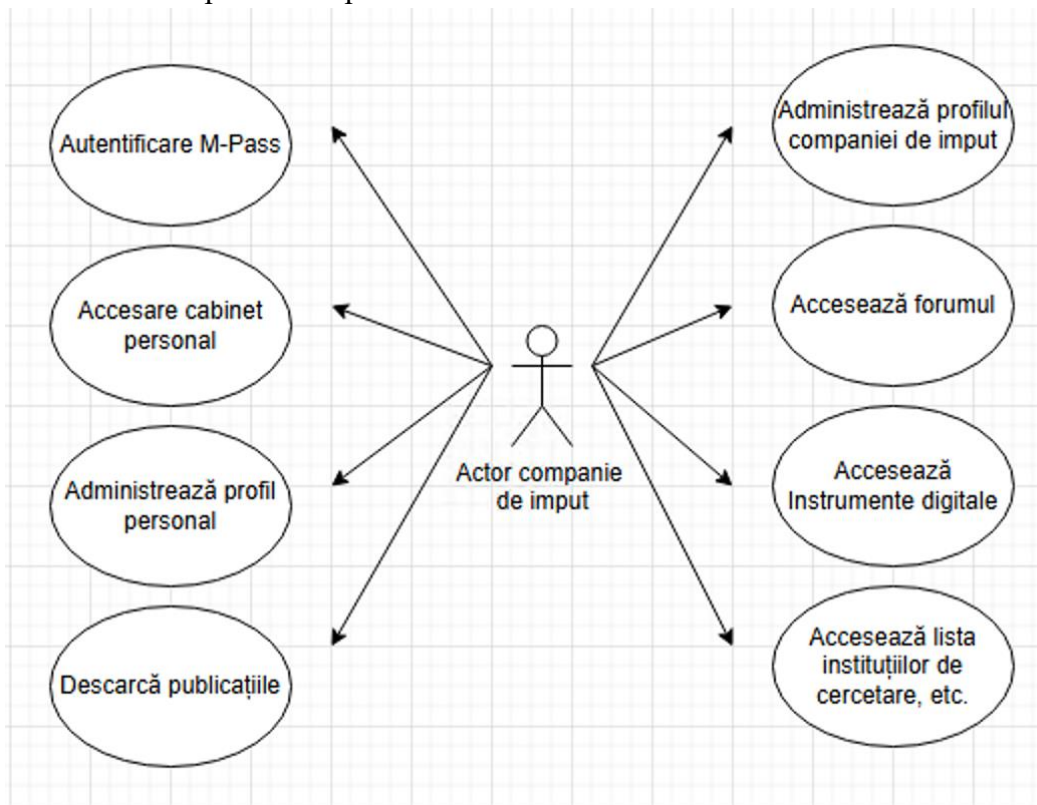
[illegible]

Autentificare M-Pass

Accesare cabinet personal

Administrează profil personal

Descarcă publicațiile

Actor companie de imput

Administrează profilul companiei de imput

Accesează forumul

Accesează Instrumente digitale

Accesează lista instituțiilor de cercetare, etc.